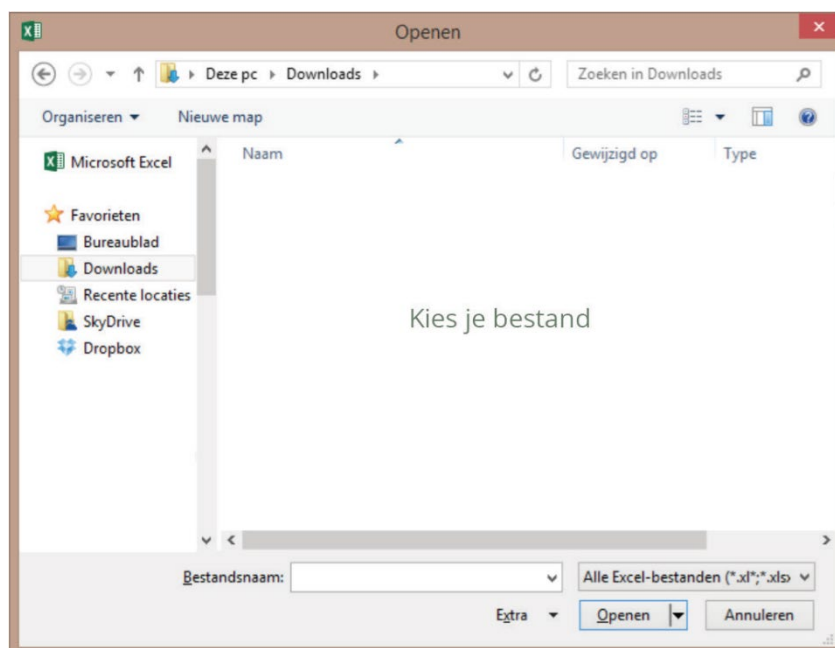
Openen

Deze pc ▸ Downloads ▸

Zoeken in Downloads

Organiseren ▾

Nieuwe map

Microsoft Excel

Favorieten

Bureaublad

Downloads

Recente locaties

SkyDrive

Dropbox

Naam

Gewijzigd op

Type

Kies je bestand

Bestandsnaam:

Alle Excel-bestanden (*.xl*;*.xls

Extra

Openen

Annuleren